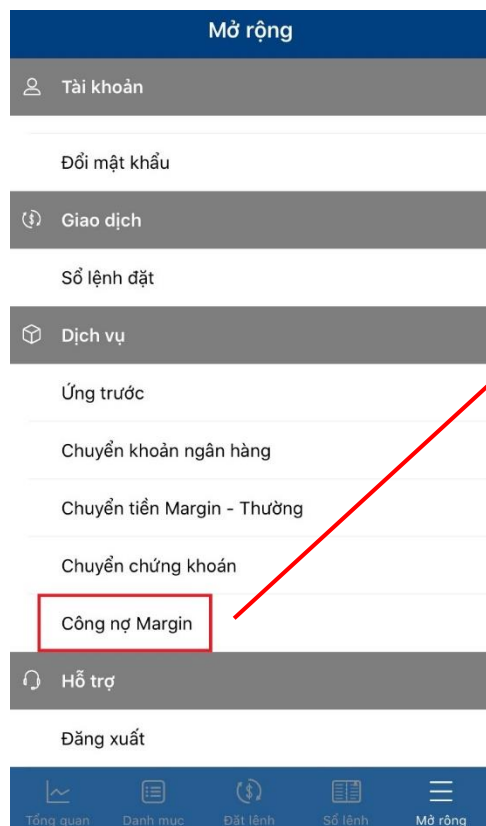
Mở rộng

Tài khoản

Đổi mật khẩu

Giao dịch

Sổ lệnh đặt

Dịch vụ

Ứng trước

Chuyển khoản ngân hàng

Chuyển tiền Margin - Thường

Chuyển chứng khoán

Công nợ Margin

Hỗ trợ

Đăng xuất

Tổng quan
Danh mục
Đặt lệnh
Sổ lệnh
Mở rộng